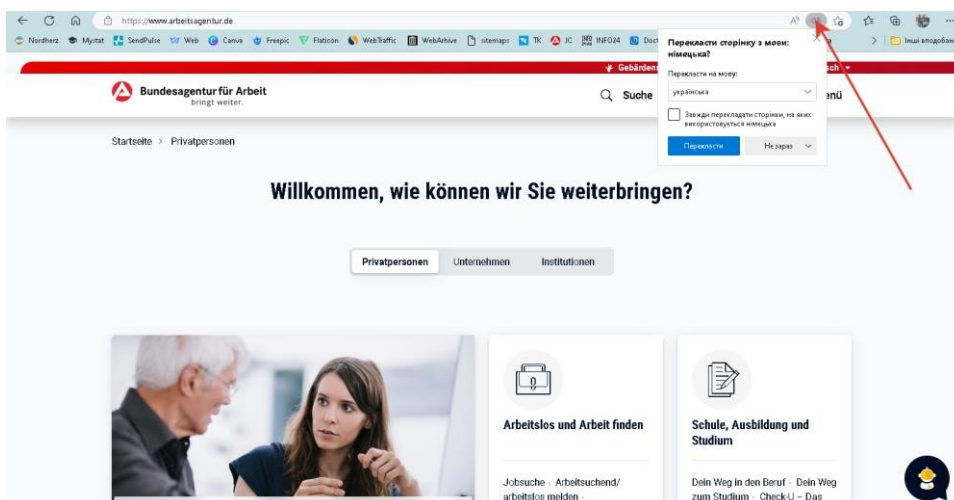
https://www.arbeitsagentur.de

Nordherz Mystat SendPulse Web Canva Freepic Flaticon WebTraffic WebArhive sitemaps TK JC INFO24 Doc

Інші вподобання

Gebärden

sch

Перекласти сторінку з мови: німецька?

Перекласти на мову:

українська

Завжди перекладати сторінки, на яких використовується німецька

Перекласти

Не зараз

Bundesagentur für Arbeit
bringt weiter.

Suche

enü

Startseite > Privatpersonen

Willkommen, wie können wir Sie weiterbringen?

Privatpersonen Unternehmen Institutionen

Arbeitslos und Arbeit finden

Jobsuche · Arbeitsuchend/ arbeitslos melden ·

Schule, Ausbildung und Studium

Dein Weg in den Beruf · Dein Weg zum Studium · Check-U – Das